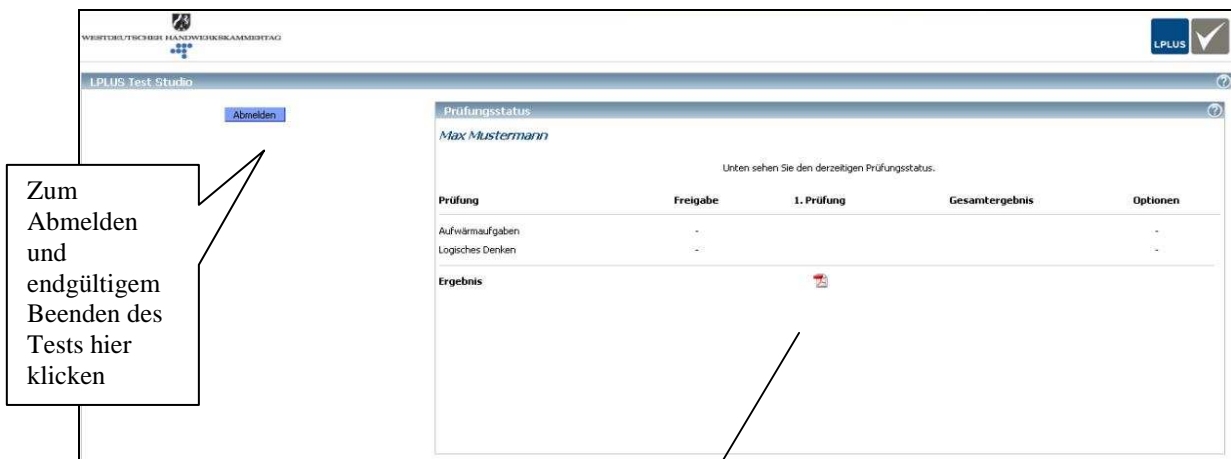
WESTDEUTSCHER HANDWERKSKAMMERTAG

LPLUS

LPLUS Test Studio

Abmelden

Prüfungsstatus

Max Mustermann

Unten sehen Sie den derzeitigen Prüfungsstatus.

| Prüfung | Freigabe | 1. Prüfung | Gesamtergebnis | Optionen |
|---|---|---|---|---|
| Aufwärmaufgaben | - | | | - |
| Logisches Denken | - | | | - |
| Ergebnis | | | | |

Zum Abmelden und endgültigem Beenden des Tests hier klicken